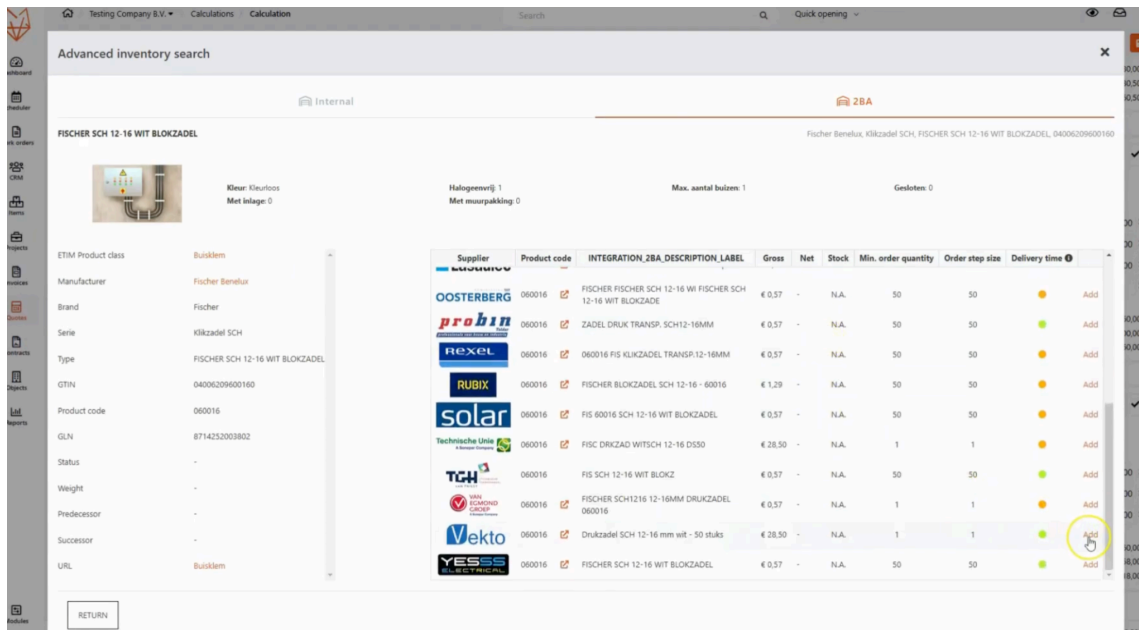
Testing Company B.V. ▾ Calculations Calculation

Search

Quick opening ▾

Dashboard
Scheduler
Work orders
CRM
Items
Projects
Invoices
Quotes
Contracts
Objects
Reports
Modules

Advanced inventory search

Internal

2BA

FISCHER SCH 12-16 WIT BLOKZADEL

Fischer Benelux, Klikzadel SCH, FISCHER SCH 12-16 WIT BLOKZADEL, 04006209600160

Kleur: Kleurloos
Met inlage: 0

Halogeenvrij: 1
Met muurpakking: 0

Max. aantal buizen: 1

Gesloten: 0

| | |
|---|---|
| ETIM Product class | Buisklem |
| Manufacturer | Fischer Benelux |
| Brand | Fischer |
| Serie | Klikzadel SCH |
| Type | FISCHER SCH 12-16 WIT BLOKZADEL |
| GTIN | 04006209600160 |
| Product code | 060016 |
| GLN | 8714252003802 |
| Status | - |
| Weight | - |
| Predecessor | - |
| Successor | - |
| URL | Buisklem |

| Supplier | Product code | INTEGRATION_2BA_DESCRIPTION_LABEL | Gross | Net | Stock | Min. order quantity | Order step size | Delivery time | |
|---|---|---|---|---|---|---|---|---|---|
| OOSTERBERG | 060016 | FISCHER FISCHER SCH 12-16 WI FISCHER SCH 12-16 WIT BLOKZADE | € 0,57 | - | N.A. | 50 | 50 | | Add |
| probin | 060016 | ZADEL DRUK TRANSP. SCH12-16MM | € 0,57 | - | N.A. | 50 | 50 | | Add |
| REXEL | 060016 | 060016 FIS KLIKZADEL TRANSP.12-16MM | € 0,57 | - | N.A. | 50 | 50 | | Add |
| RUBIX | 060016 | FISCHER BLOKZADEL SCH 12-16 - 60016 | € 1,29 | - | N.A. | 50 | 50 | | Add |
| solar | 060016 | FIS 60016 SCH 12-16 WIT BLOKZADEL | € 0,57 | - | N.A. | 50 | 50 | | Add |
| Technische Unie | 060016 | FISC DRKZAD WITSCH 12-16 DS50 | € 28,50 | - | N.A. | 1 | 1 | | Add |
| TGH | 060016 | FIS SCH 12-16 WIT BLOKZ | € 0,57 | - | N.A. | 50 | 50 | | Add |
| VAN EGMOND GROEP | 060016 | FISCHER SCH1216 12-16MM DRUKZADEL 060016 | € 0,57 | - | N.A. | 1 | 1 | | Add |
| Vekto | 060016 | Drukzadel SCH 12-16 mm wit - 50 stuks | € 28,50 | - | N.A. | 1 | 1 | | Add |
| YESSS ELECTRICAL | 060016 | FISCHER SCH 12-16 WIT BLOKZADEL | € 0,57 | - | N.A. | 50 | 50 | | Add |

RETURN